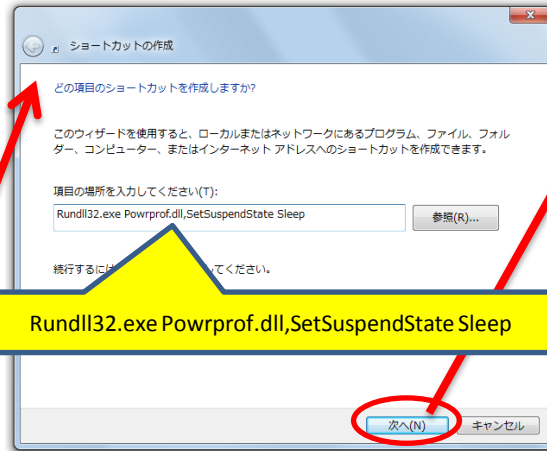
ショートカットの作成

どの項目のショートカットを作成しますか?

このウィザードを使用すると、ローカルまたはネットワークにあるプログラム、ファイル、フォルダー、コンピューター、またはインターネット アドレスへのショートカットを作成できます。

項目の場所を入力してください(T):

Rundll32.exe Powrprof.dll,SetSuspendState Sleep

参照(R)...

続行するには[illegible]ってください。

Rundll32.exe Powrprof.dll,SetSuspendState Sleep

次へ(N)

キャンセル